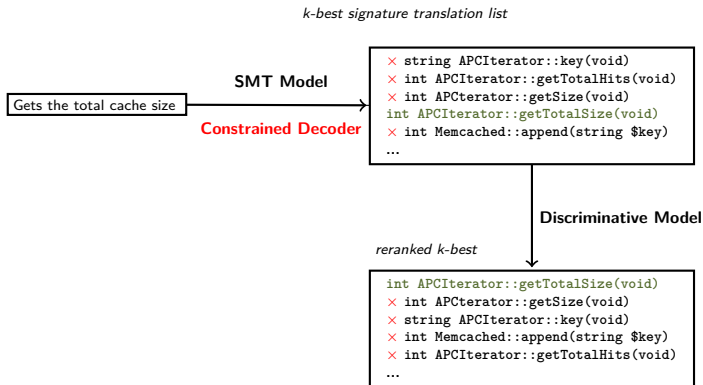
k-best signature translation list

SMT Model

Constrained Decoder

Gets the total cache size

× string APCIterator::key(void)
× int APCIterator::getTotalHits(void)
× int APCterator::getSize(void)
int APCIterator::getTotalSize(void)
× int Memcached::append(string $key)
...

Discriminative Model

reranked k-best

int APCIterator::getTotalSize(void)
× int APCterator::getSize(void)
× string APCIterator::key(void)
× int Memcached::append(string $key)
× int APCIterator::getTotalHits(void)
...